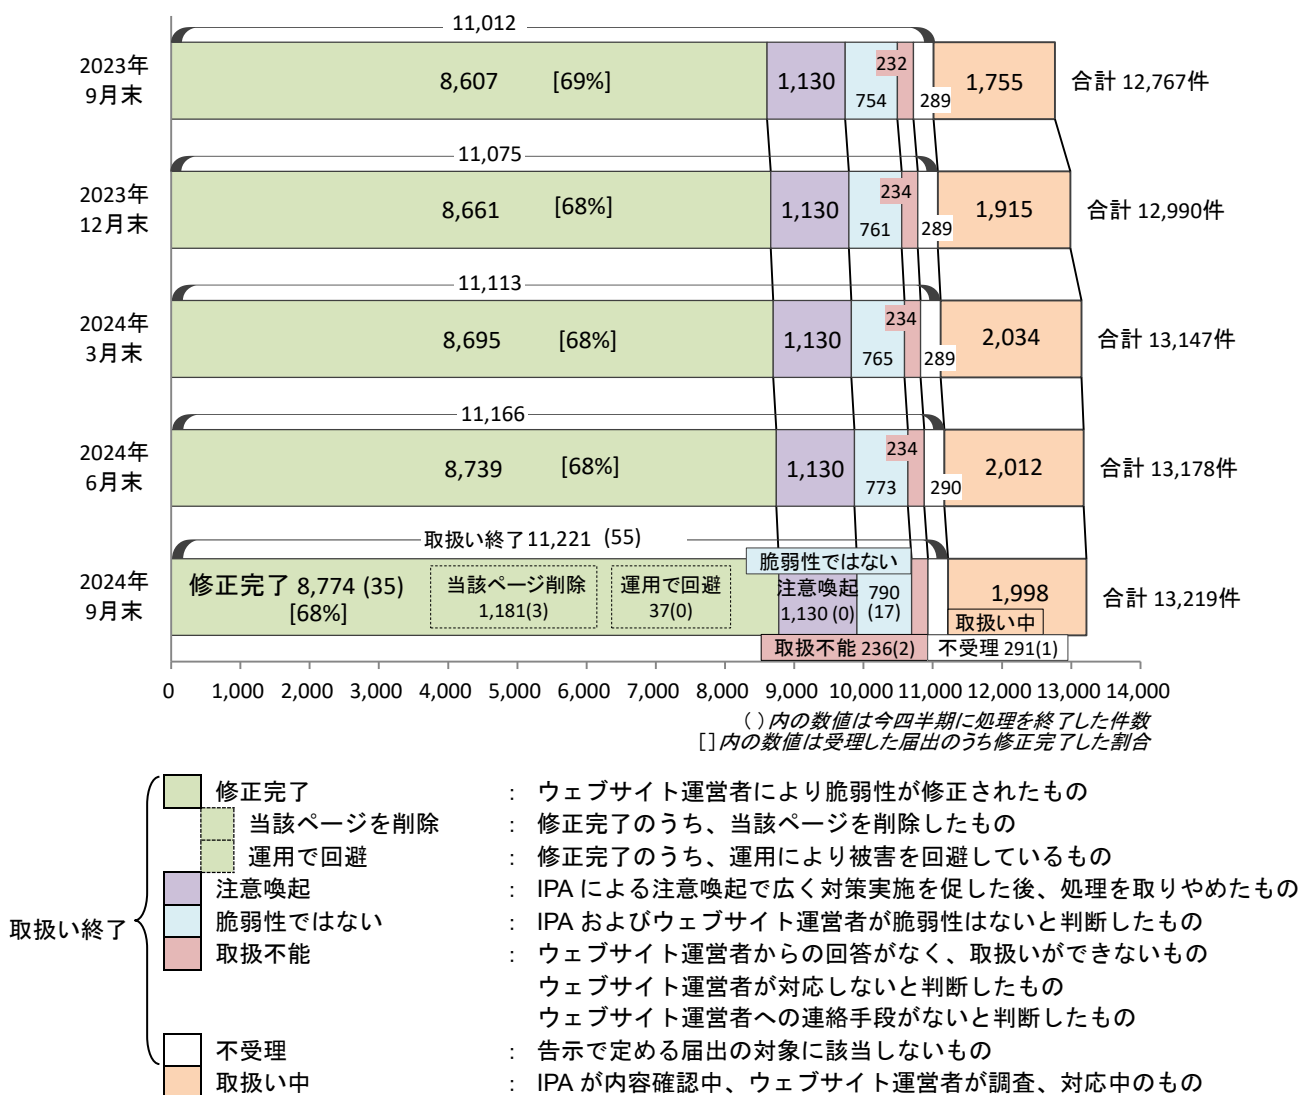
11,012

2023年 9月末
8,607 [69%]
1,130
754
232
289
1,755
合計 12,767件

11,075

2023年 12月末
8,661 [68%]
1,130
761
234
289
1,915
合計 12,990件

11,113

2024年 3月末
8,695 [68%]
1,130
765
234
289
2,034
合計 13,147件

11,166

2024年 6月末
8,739 [68%]
1,130
773
234
290
2,012
合計 13,178件

取扱い終了 11,221 (55)

2024年 9月末
修正完了 8,774 (35) [68%]
当該ページ削除 1,181(3)
運用で回避 37(0)
脆弱性ではない
注意喚起 1,130 (0)
790 (17)
1,998
取扱い中
取扱不能 236(2)
不受理 291(1)
合計 13,219件

0 1,000 2,000 3,000 4,000 5,000 6,000 7,000 8,000 9,000 10,000 11,000 12,000 13,000 14,000

( )内の数値は今四半期に処理を終了した件数
[ ]内の数値は受理した届出のうち修正完了した割合

取扱い終了
修正完了 : ウェブサイト運営者により脆弱性が修正されたもの
当該ページを削除 : 修正完了のうち、当該ページを削除したもの
運用で回避 : 修正完了のうち、運用により被害を回避しているもの
注意喚起 : IPA による注意喚起で広く対策実施を促した後、処理を取りやめたもの
脆弱性ではない : IPA およびウェブサイト運営者が脆弱性はないと判断したもの
取扱不能 : ウェブサイト運営者からの回答がなく、取扱いができないもの
ウェブサイト運営者が対応しないと判断したもの
ウェブサイト運営者への連絡手段がないと判断したもの
不受理 : 告示で定める届出の対象に該当しないもの
取扱い中 : IPA が内容確認中、ウェブサイト運営者が調査、対応中のもの